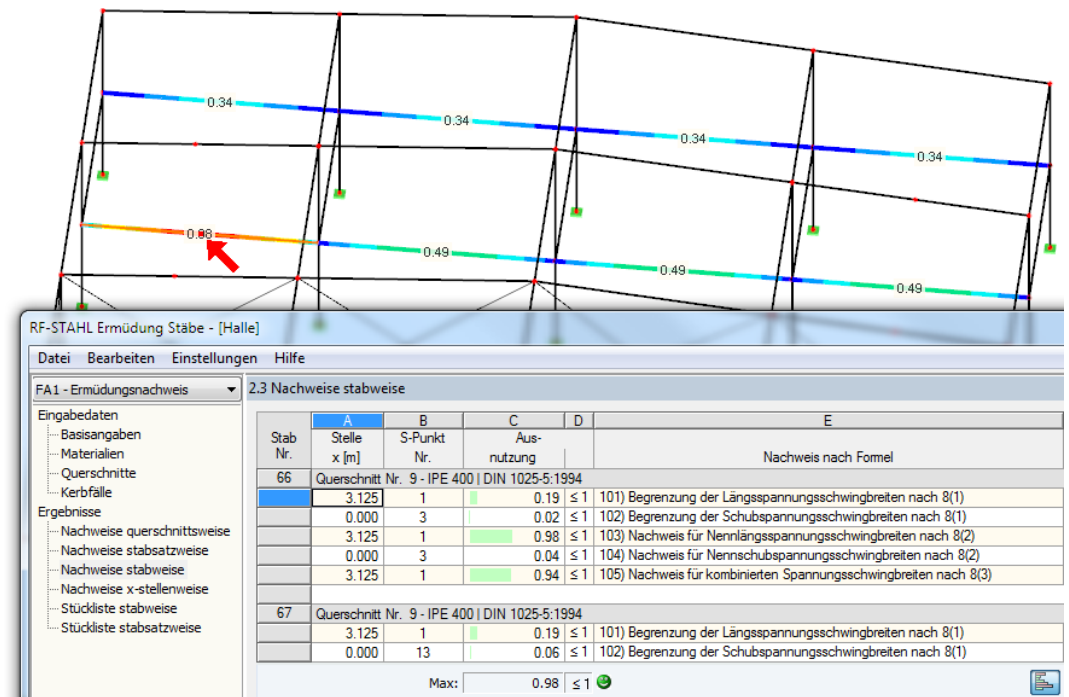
0.34
0.34
0.34
0.34
0.98
0.49
0.49
0.49

RF-STAHL Ermüdung Stäbe - [Halle]

Datei Bearbeiten Einstellungen Hilfe

FA1 - Ermüdungsnachweis

Eingabedaten
Basisangaben
Materialien
Querschnitte
Kerbfälle
Ergebnisse
Nachweise querschnittsweise
Nachweise stabsatzweise
Nachweise stabweise
Nachweise x-stellenweise
Stückliste stabweise
Stückliste stabsatzweise

2.3 Nachweise stabweise

| Stab Nr. | A Stelle x [m] | B S-Punkt Nr. | C Aus-nutzung | D | E Nachweis nach Formel |
|---|---|---|---|---|---|
| 66 | Querschnitt Nr. 9 - IPE 400 \| DIN 1025-5:1994 | | | | |
| | 3.125 | 1 | 0.19 | ≤ 1 | 101) Begrenzung der Längsspannungsschwingbreiten nach 8(1) |
| | 0.000 | 3 | 0.02 | ≤ 1 | 102) Begrenzung der Schubspannungsschwingbreiten nach 8(1) |
| | 3.125 | 1 | 0.98 | ≤ 1 | 103) Nachweis für Nennlängsspannungsschwingbreiten nach 8(2) |
| | 0.000 | 3 | 0.04 | ≤ 1 | 104) Nachweis für Nennschubspannungsschwingbreiten nach 8(2) |
| | 3.125 | 1 | 0.94 | ≤ 1 | 105) Nachweis für kombinierten Spannungsschwingbreiten nach 8(3) |
| 67 | Querschnitt Nr. 9 - IPE 400 \| DIN 1025-5:1994 | | | | |
| | 3.125 | 1 | 0.19 | ≤ 1 | 101) Begrenzung der Längsspannungsschwingbreiten nach 8(1) |
| | 0.000 | 13 | 0.06 | ≤ 1 | 102) Begrenzung der Schubspannungsschwingbreiten nach 8(1) |

Max: 0.98 ≤ 1